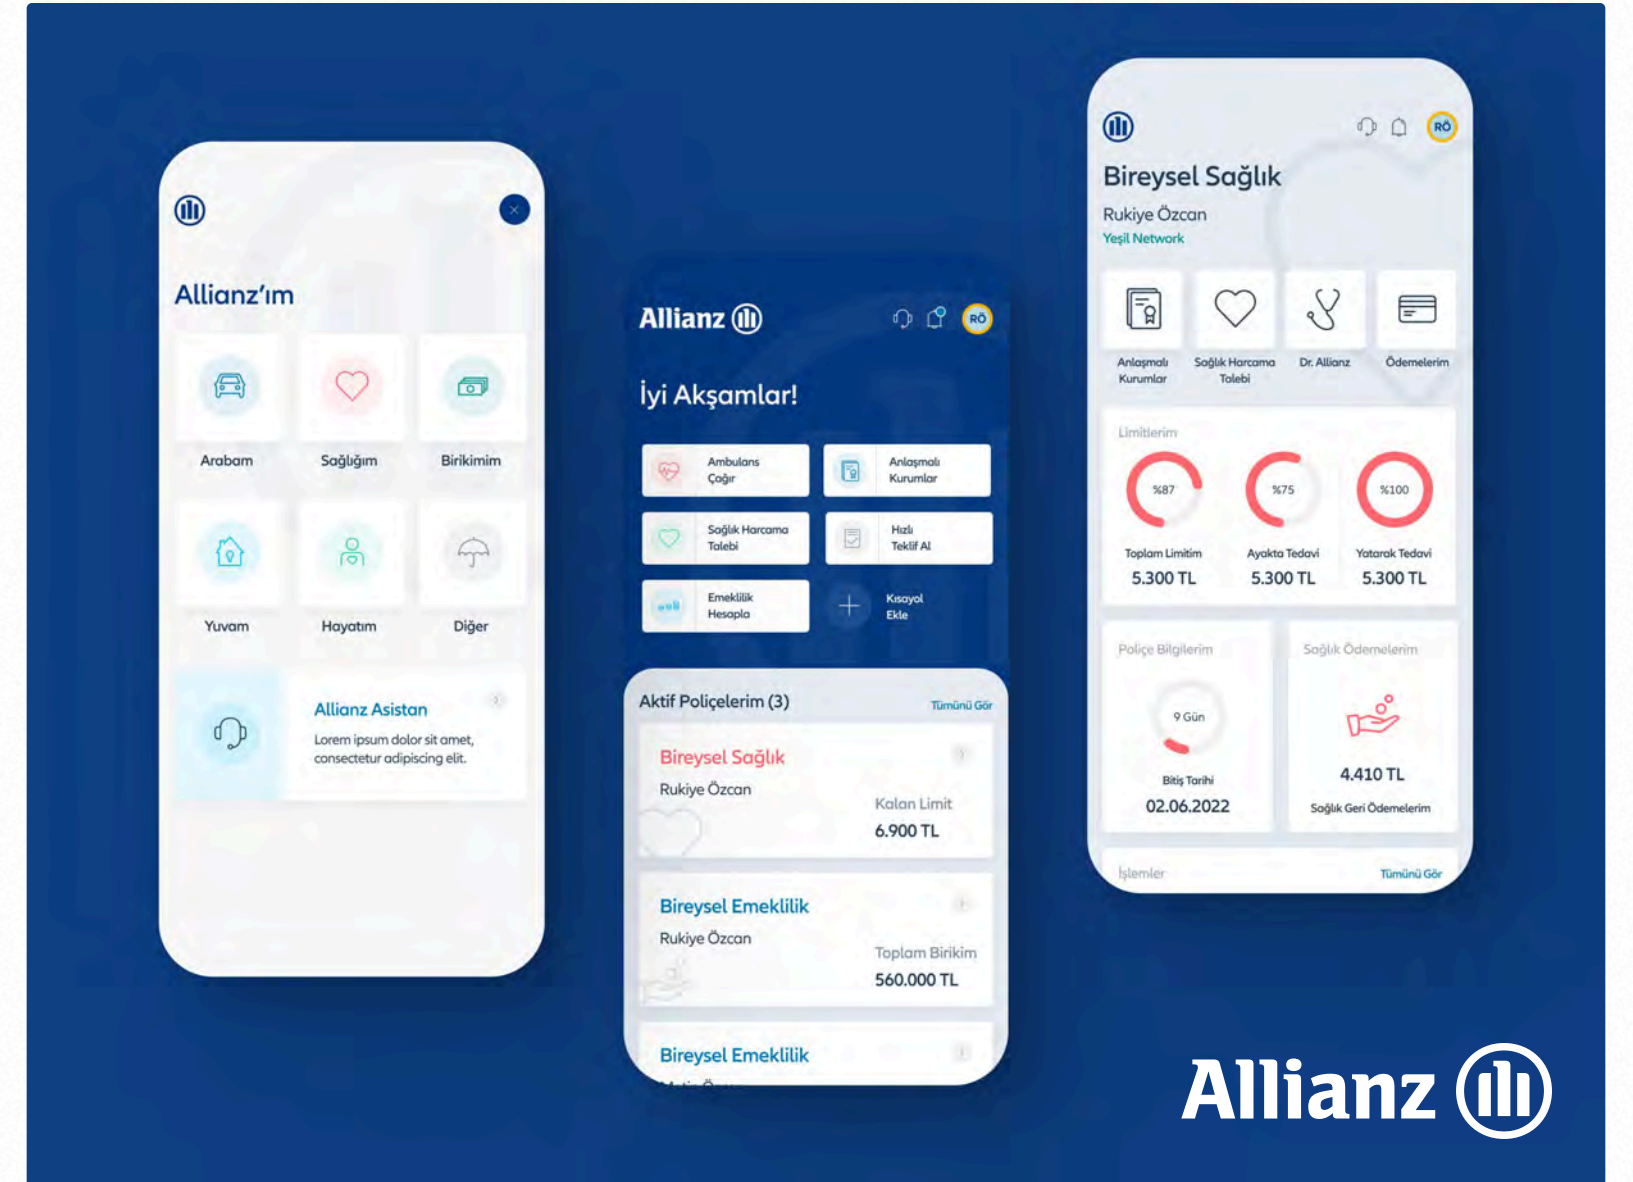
Allianz'ım

Arabam
Sağlığım
Birikimim
Yuvam
Hayatım
Diğer

Allianz Asistan
Lorem ipsum dolor sit amet, consectetur adipiscing elit.

Allianz

RÖ

İyi Akşamlar!

Ambulans Çağır
Anlaşmalı Kurumlar
Sağlık Harcama Talebi
Hızlı Teklif Al
Emeklilik Hesapla
Kısayol Ekle

Aktif Poliçelerim (3)
Tümünü Gör

Bireysel Sağlık
Rukiye Özcan
Kalan Limit
6.900 TL

Bireysel Emeklilik
Rukiye Özcan
Toplam Birikim
560.000 TL

Bireysel Emeklilik
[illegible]

RÖ

Bireysel Sağlık
Rukiye Özcan
Yeşil Network

Anlaşmalı Kurumlar
Sağlık Harcama Talebi
Dr. Allianz
Ödemelerim

Limitlerim
%87
Toplam Limitim
5.300 TL
%75
Ayakta Tedavi
5.300 TL
%100
Yatarak Tedavi
5.300 TL

Poliçe Bilgilerim
9 Gün
Bitiş Tarihi
02.06.2022

Sağlık Ödemelerim
4.410 TL
Sağlık Geri Ödemelerim

İşlemler
Tümünü Gör

Allianz